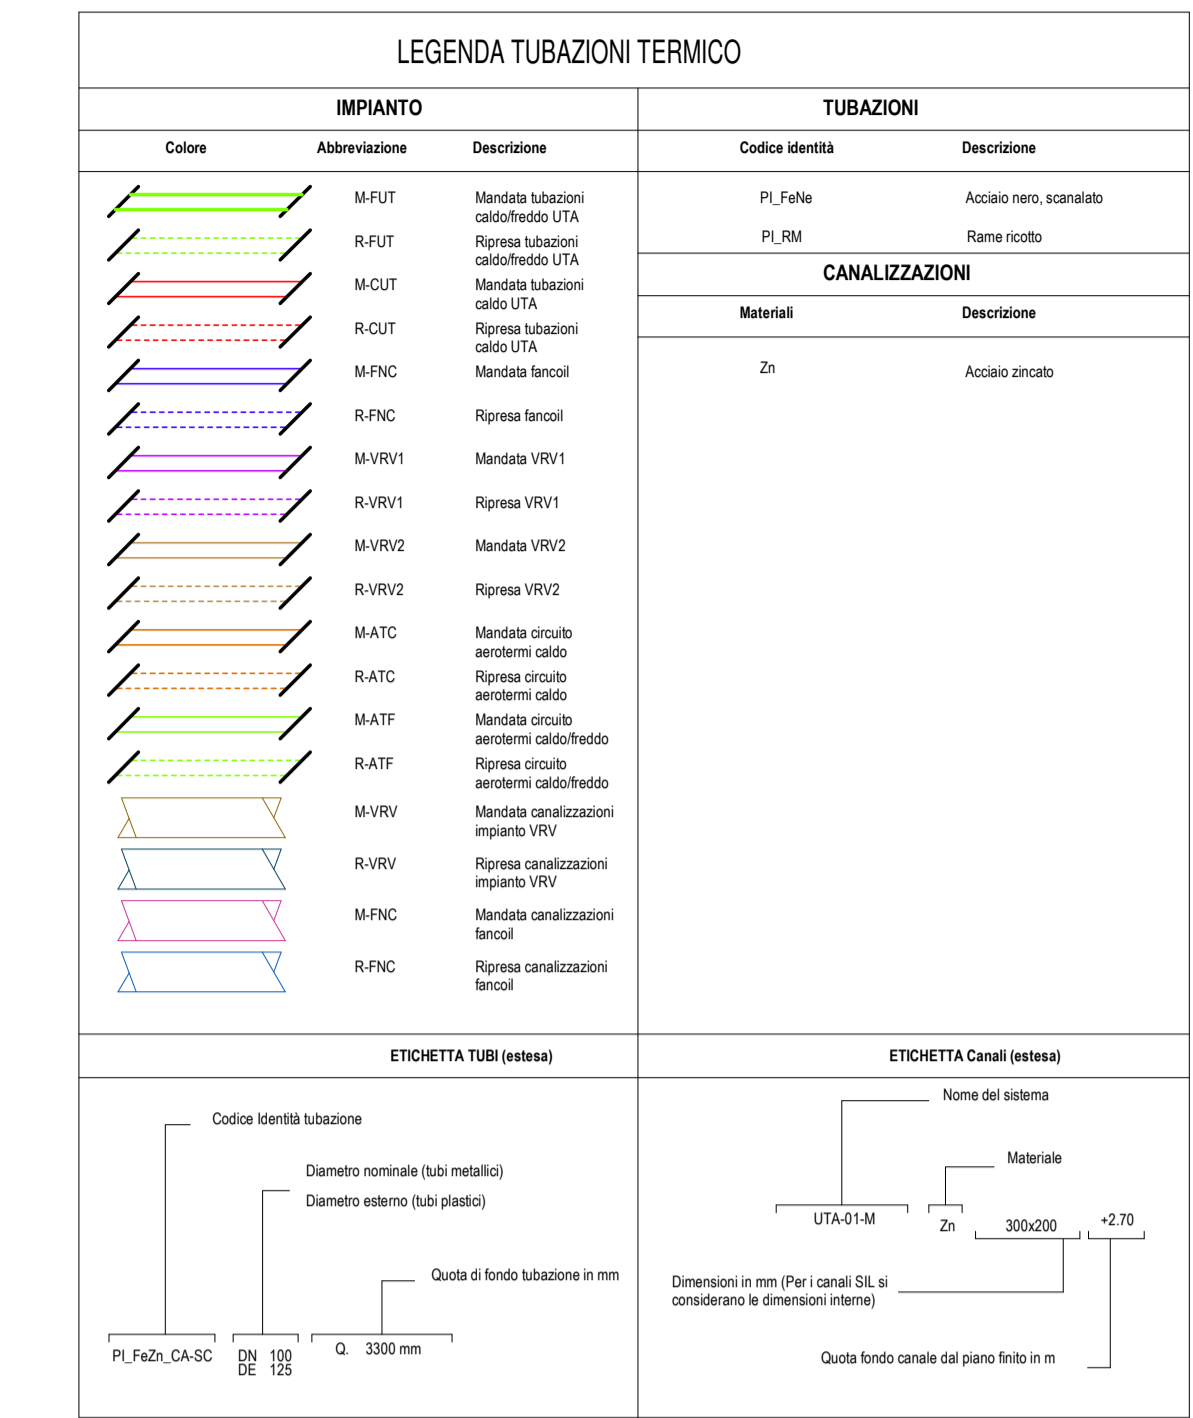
LEGENDA TUBAZIONI TERMICO

| IMPIANTO | | |
|---|---|---|
| Colore | Abbreviazione | Descrizione |
| | M-FUT | Mandata tubazioni caldo/freddo UTA |
| | R-FUT | Ripresa tubazioni caldo/freddo UTA |
| | M-CUT | Mandata tubazioni caldo UTA |
| | R-CUT | Ripresa tubazioni caldo UTA |
| | M-FNC | Mandata fancoil |
| | R-FNC | Ripresa fancoil |
| | M-VRV1 | Mandata VRV1 |
| | R-VRV1 | Ripresa VRV1 |
| | M-VRV2 | Mandata VRV2 |
| | R-VRV2 | Ripresa VRV2 |
| | M-ATC | Mandata circuito aerotermi caldo |
| | R-ATC | Ripresa circuito aerotermi caldo |
| | M-ATF | Mandata circuito aerotermi caldo/freddo |
| | R-ATF | Ripresa circuito aerotermi caldo/freddo |
| | M-VRV | Mandata canalizzazioni impianto VRV |
| | R-VRV | Ripresa canalizzazioni impianto VRV |
| | M-FNC | Mandata canalizzazioni fancoil |
| | R-FNC | Ripresa canalizzazioni fancoil |

TUBAZIONI

| Codice identità | Descrizione |
|---|---|
| PI_FeNe | Acciaio nero, scanalato |
| PI_RM | Rame ricotto |

CANALIZZAZIONI

| Materiali | Descrizione |
|---|---|
| Zn | Acciaio zincato |

ETICHETTA TUBI (estesa)

Codice Identità tubazione
Diametro nominale (tubi metallici)
Diametro esterno (tubi plastici)
Quota di fondo tubazione in mm
PI_FeZn_CA-SC DN 100 DE 125 Q. 3300 mm

ETICHETTA Canali (estesa)

Nome del sistema
Materiale
UTA-01-M Zn 300x200 +2.70
Dimensioni in mm (Per i canali SIL si considerano le dimensioni interne)
Quota fondo canale dal piano finito in m